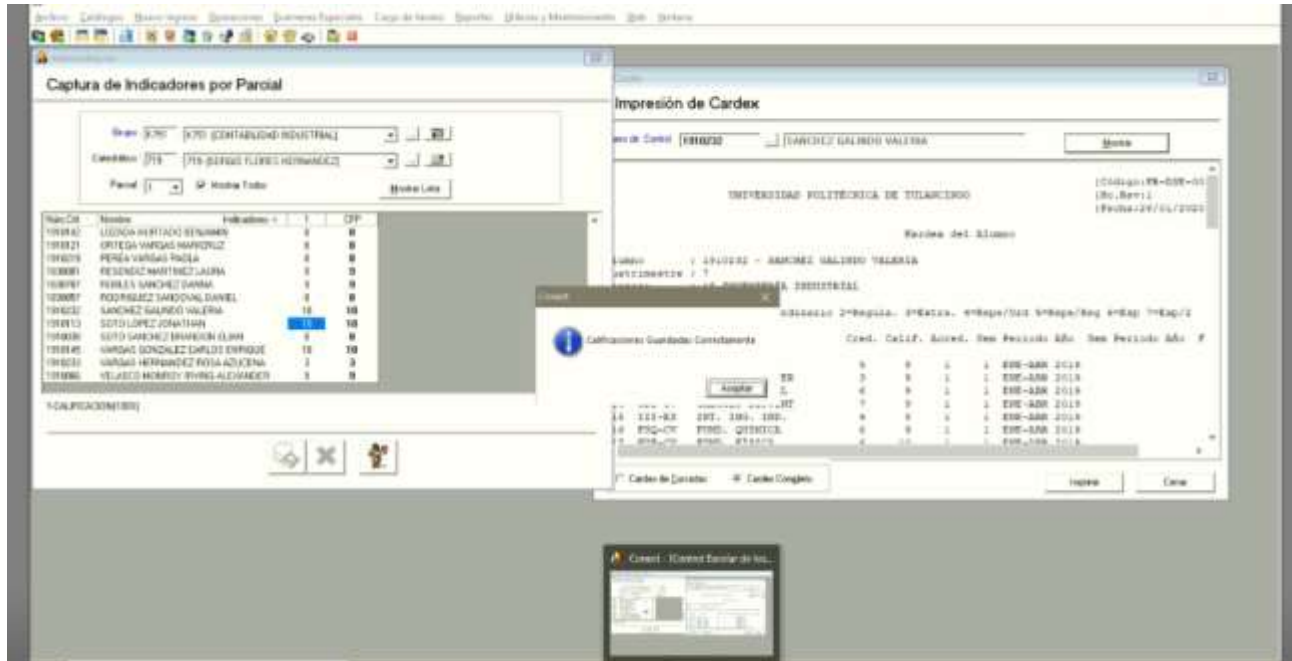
Archivo Catálogos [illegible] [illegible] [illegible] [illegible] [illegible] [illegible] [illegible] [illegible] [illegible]

Captura de Indicadores por Parcial

Grupo K701 K701 (CONTABILIDAD INDUSTRIAL)
Catedrático 719 719 (SERGIO FLORES HERNANDEZ)
Parcial 1 Mostrar Todos Mostrar Lista

| Num.Ctrl. | Nombre | Indicadores > 1 | CFP |
|---|---|---|---|
| 1910142 | LOZADA HURTADO BENJAMIN | 8 | 8 |
| 1910121 | ORTEGA VARGAS MARICRUZ | 8 | 8 |
| 1910219 | PEÑA VARGAS PAOLA | 8 | 8 |
| 1920081 | RESENDIZ MARTINEZ LAURA | 9 | 9 |
| 1930787 | ROBLES SANCHEZ DIANNA | 9 | 9 |
| 1920057 | RODRIGUEZ SANDOVAL DANIEL | 8 | 8 |
| 1910232 | SANCHEZ GALINDO VALERIA | 10 | 10 |
| 1910113 | SOTO LOPEZ JONATHAN | 10 | 10 |
| 1910030 | SOTO SANCHEZ BRANDON ELIAN | 8 | 8 |
| 1910145 | VARGAS GONZALEZ CARLOS ENRIQUE | 10 | 10 |
| 1910231 | VARGAS HERNANDEZ ROSA AZUCENA | 3 | 3 |
| 1910060 | VELASCO MORROY IRVING ALEXANDER | 9 | 9 |

1-CALIFICACION(100)

Impresión de Cardex

No. de Control 1910232 SANCHEZ GALINDO VALERIA Mostrar

UNIVERSIDAD POLITÉCNICA DE TULANCINGO
|Código:FR-DSE-0
|No.Rev:1
|Fecha:29/01/202

Kardex del Alumno

Alumno : 1910232 - SANCHEZ GALINDO VALERIA
Cuatrimestre : 7

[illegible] 2=Regula. 3=Extra. 4=Repe/Ord 5=Repe/Reg 6=Exp 7=Exp/2

Cred. Calif. Acred. Sem Periodo Año Sem Periodo Año

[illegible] ENE-ABR 2019
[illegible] ENE-ABR 2019
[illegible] ENE-ABR 2019
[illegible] ENE-ABR 2019
III-EX INT. ING. IND. ENE-ABR 2019
FSQ-CV FUND. QUIMICA ENE-ABR 2019

Conect
Calificaciones Guardadas Correctamente
Aceptar

Cardex de Corridas Cardex Completo
Imprimir Cerrar

Conect - [Control Escolar de los...